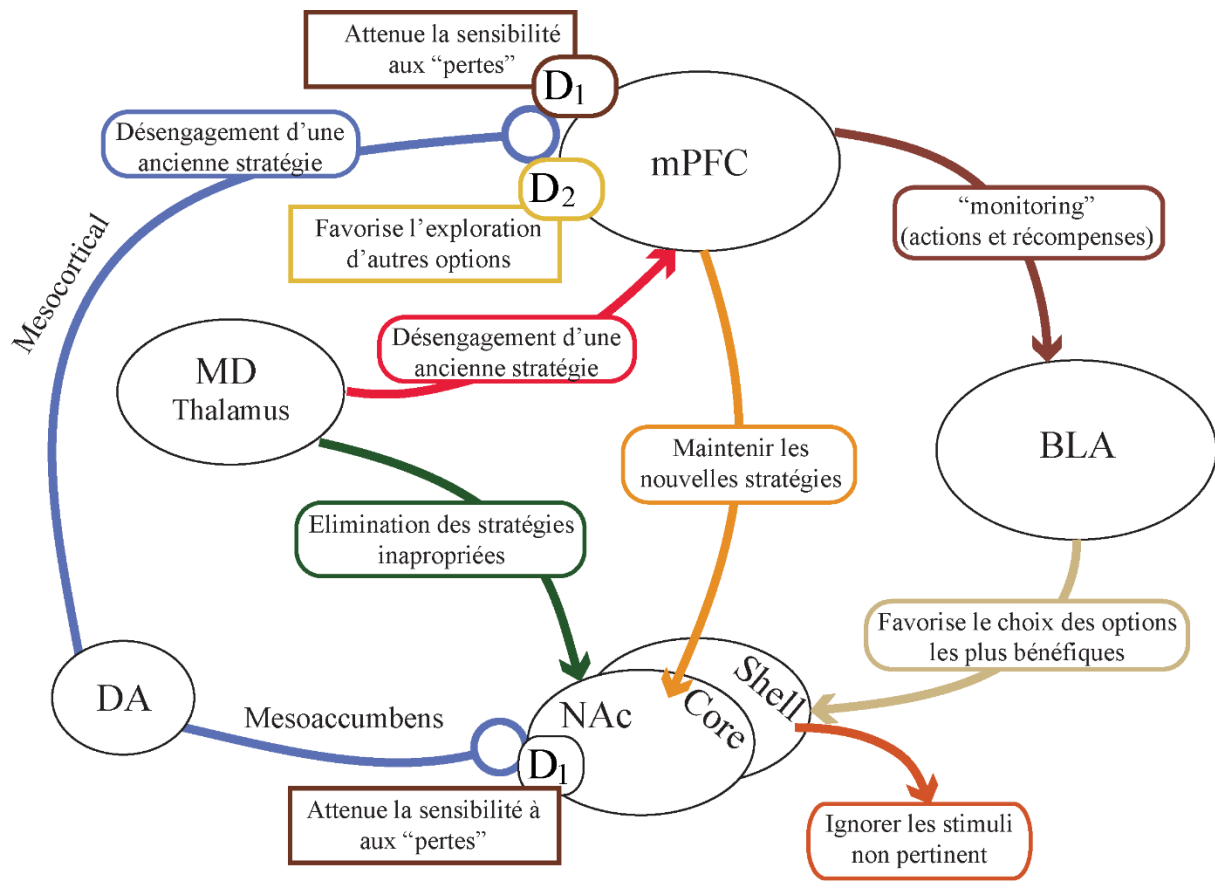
Attenue la sensibilité aux “pertes”

$D_1$

Désengagement d’une ancienne stratégie

mPFC

$D_2$

Favorise l’exploration d’autres options

“monitoring” (actions et récompenses)

Mesocortical

Désengagement d’une ancienne stratégie

MD Thalamus

BLA

Maintenir les nouvelles stratégies

Elimination des stratégies inapropriées

Favorise le choix des options les plus bénéfiques

Shell

DA

Mesoaccumbens

NAc

Core

$D_1$

Attenue la sensibilité à aux “pertes”

Ignorer les stimuli non pertinent